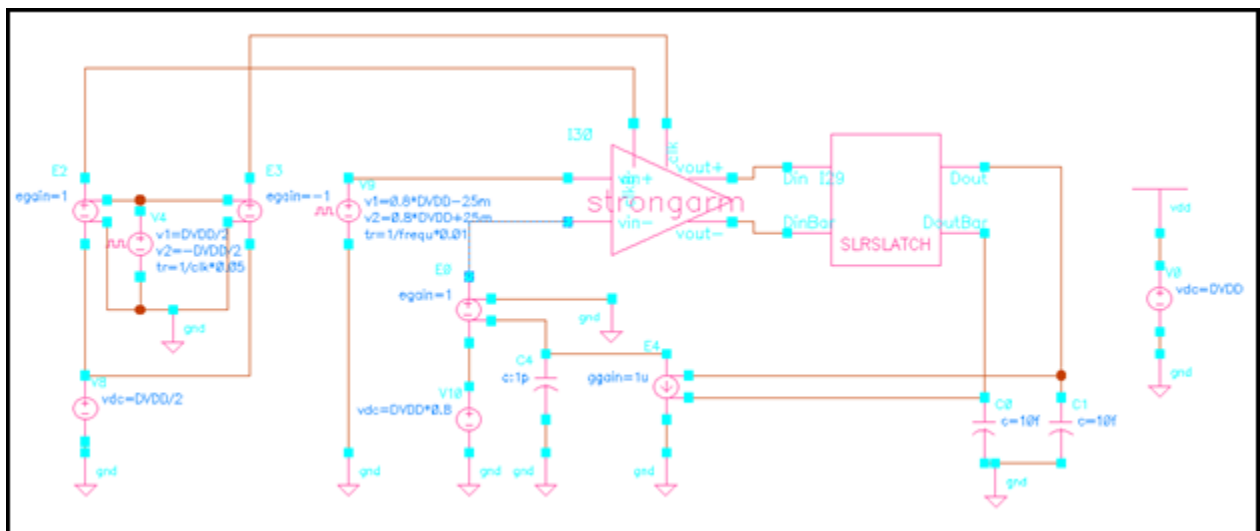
I30
E2
egain=1
V4
v1=DVDD/2
v2=-DVDD/2
tr=1/clk*0.05
gnd
E3
egain=-1
V8
vdc=DVDD/2
gnd
V9
v1=0.8*DVDD-25m
v2=0.8*DVDD+25m
tr=1/frequ*0.01
gnd
vin+
vin-
strongarm
vout+
vout-
E0
egain=1
gnd
V10
vdc=DVDD*0.8
gnd
C4
c:1p
gnd
E4
ggain=1u
gnd
Din
I29
DinBar
SLRSLATCH
Dout
DoutBar
C0
c=10f
C1
c=10f
gnd
vdd
V0
vdc=DVDD
gnd